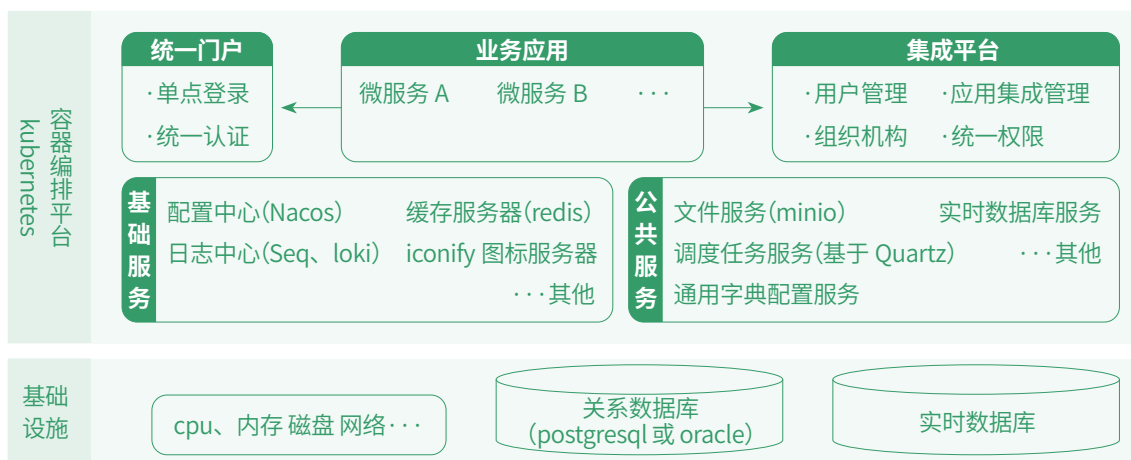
容器编排平台 kubernetes

统一门户
·单点登录
·统一认证

业务应用
微服务 A 微服务 B · · ·

集成平台
·用户管理 ·应用集成管理
·组织机构 ·统一权限

基础服务
配置中心(Nacos) 缓存服务器(redis)
日志中心(Seq、loki) iconify 图标服务器
· · ·其他

公共服务
文件服务(minio) 实时数据库服务
调度任务服务(基于 Quartz) · · ·其他
通用字典配置服务

基础设施
cpu、内存 磁盘 网络· · ·
关系数据库 (postgresql 或 oracle)
实时数据库